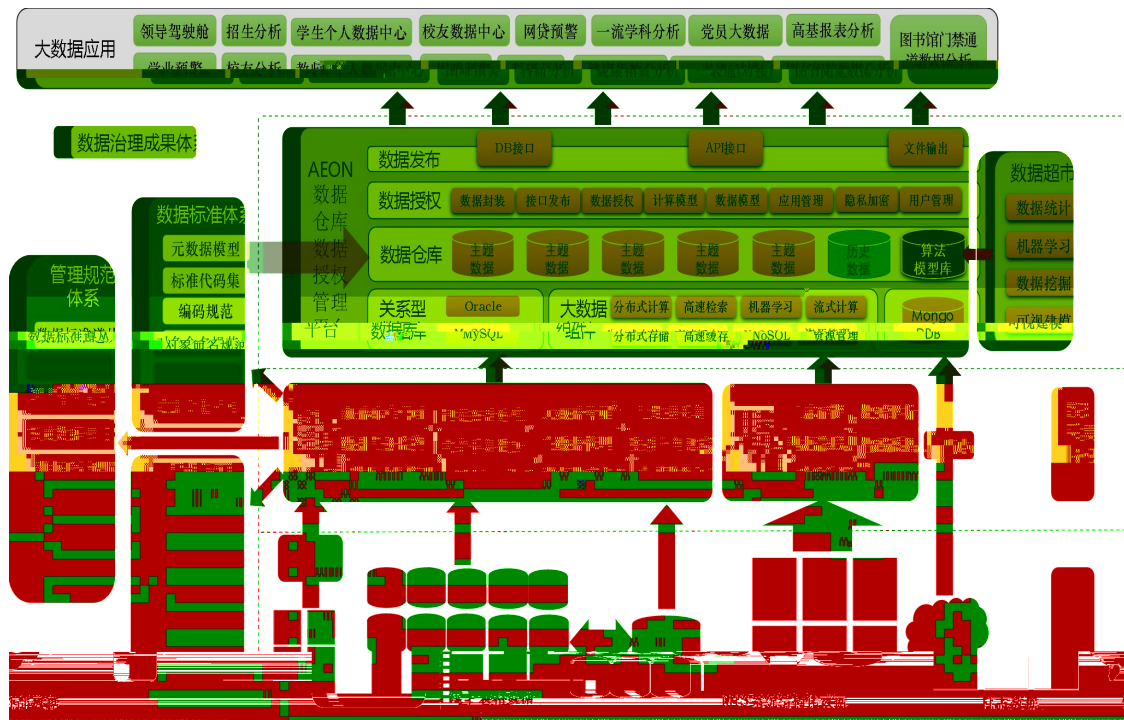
大数据应用
领导驾驶舱
招生分析
学生个人数据中心
校友数据中心
网贷预警
一流学科分析
党员大数据
高基报表分析
图书馆门禁通道数据分析
学业预警
校友分析
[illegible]

数据治理成果体系

AEON数据仓库数据授权管理平台
数据发布
DB接口
API接口
文件输出
数据授权
数据封装
接口发布
数据授权
计算模型
数据模型
应用管理
隐私加密
用户管理
数据仓库
主题数据
主题数据
主题数据
主题数据
主题数据
历史数据
算法模型库
关系型数据库
Oracle
MYSQL
大数据组件
分布式计算
高速检索
机器学习
流式计算
分布式存储
高速缓存
NoSQL
资源管理
Mongo DB

数据超市
数据统计
机器学习
数据挖掘
可视建模

数据标准体系
元数据模型
标准代码集
编码规范
数据标准
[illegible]

管理规范体系
数据标准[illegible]
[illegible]